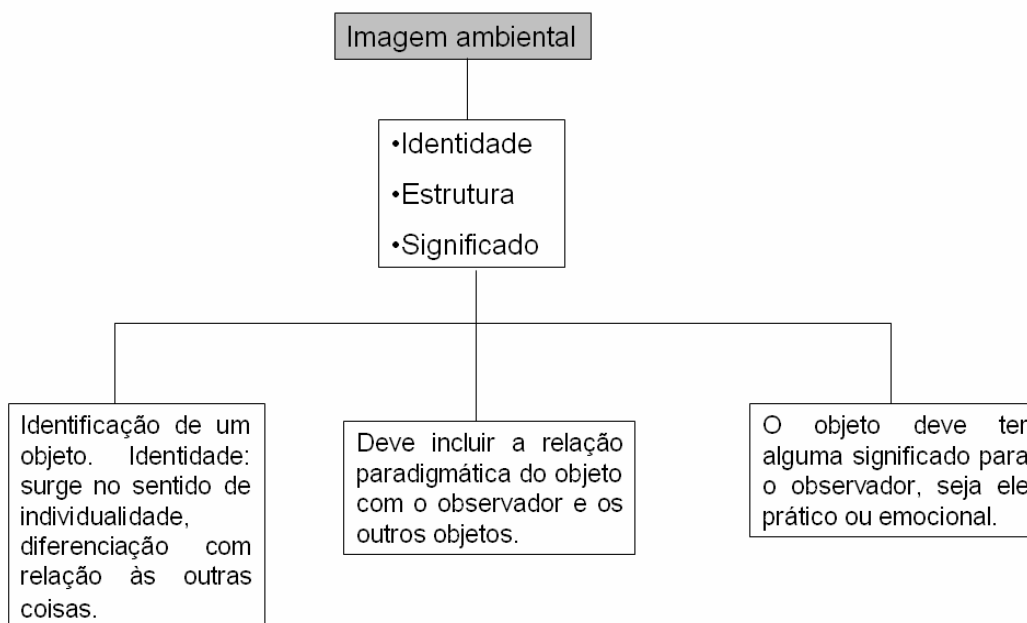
Imagem ambiental

•Identidade
•Estrutura
•Significado

Identificação de um objeto. Identidade: surge no sentido de individualidade, diferenciação com relação às outras coisas.

Deve incluir a relação paradigmática do objeto com o observador e os outros objetos.

O objeto deve ter alguma significado para o observador, seja ele prático ou emocional.